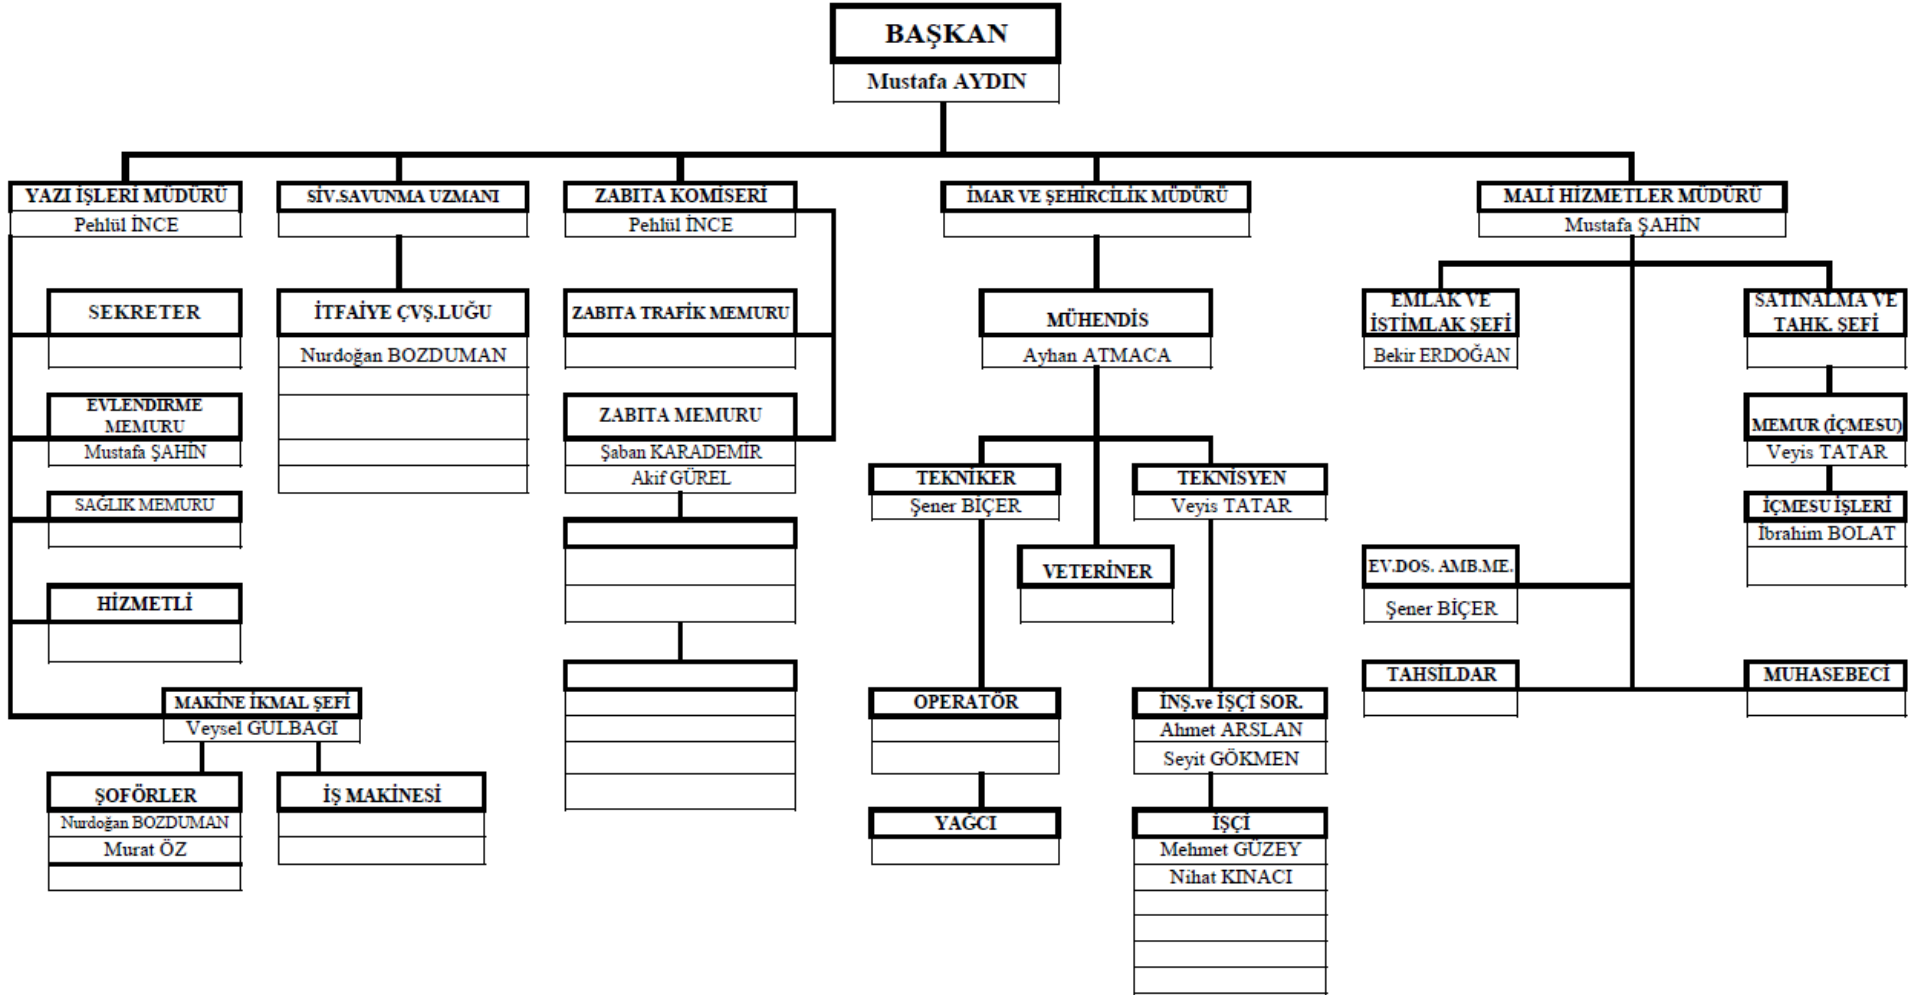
BAŞKAN
Mustafa AYDIN

YAZI İŞLERİ MÜDÜRÜ
Pehlül İNCE

SEKRETER

EVLENDİRME MEMURU
Mustafa ŞAHİN

SAĞLIK MEMURU

HİZMETLİ

MAKİNE İKMAL ŞEFİ
Veysel GULBAGI

ŞOFÖRLER
Nurdoğan BOZDUMAN
Murat ÖZ

İŞ MAKİNESİ

SİV.SAVUNMA UZMANI

İTFAİYE ÇVŞ.LUĞU
Nurdoğan BOZDUMAN

ZABITA KOMİSERİ
Pehlül İNCE

ZABITA TRAFİK MEMURU

ZABITA MEMURU
Şaban KARADEMİR
Akif GÜREL

İMAR VE ŞEHİRCİLİK MÜDÜRÜ

MÜHENDİS
Ayhan ATMACA

TEKNİKER
Şener BİÇER

TEKNİSYEN
Veyis TATAR

VETERİNER

OPERATÖR

YAĞCI

İNŞ.ve İŞÇİ SOR.
Ahmet ARSLAN
Seyit GÖKMEN

İŞÇİ
Mehmet GÜZEY
Nihat KINACI

MALİ HİZMETLER MÜDÜRÜ
Mustafa ŞAHİN

EMLAK VE İSTİMLAK ŞEFİ
Bekir ERDOĞAN

SATINALMA VE TAHK. ŞEFİ

MEMUR (İÇMESU)
Veyis TATAR

İÇMESU İŞLERİ
İbrahim BOLAT

EV.DOS. AMB.ME.
Şener BİÇER

TAHSİLDAR

MUHASEBECİ